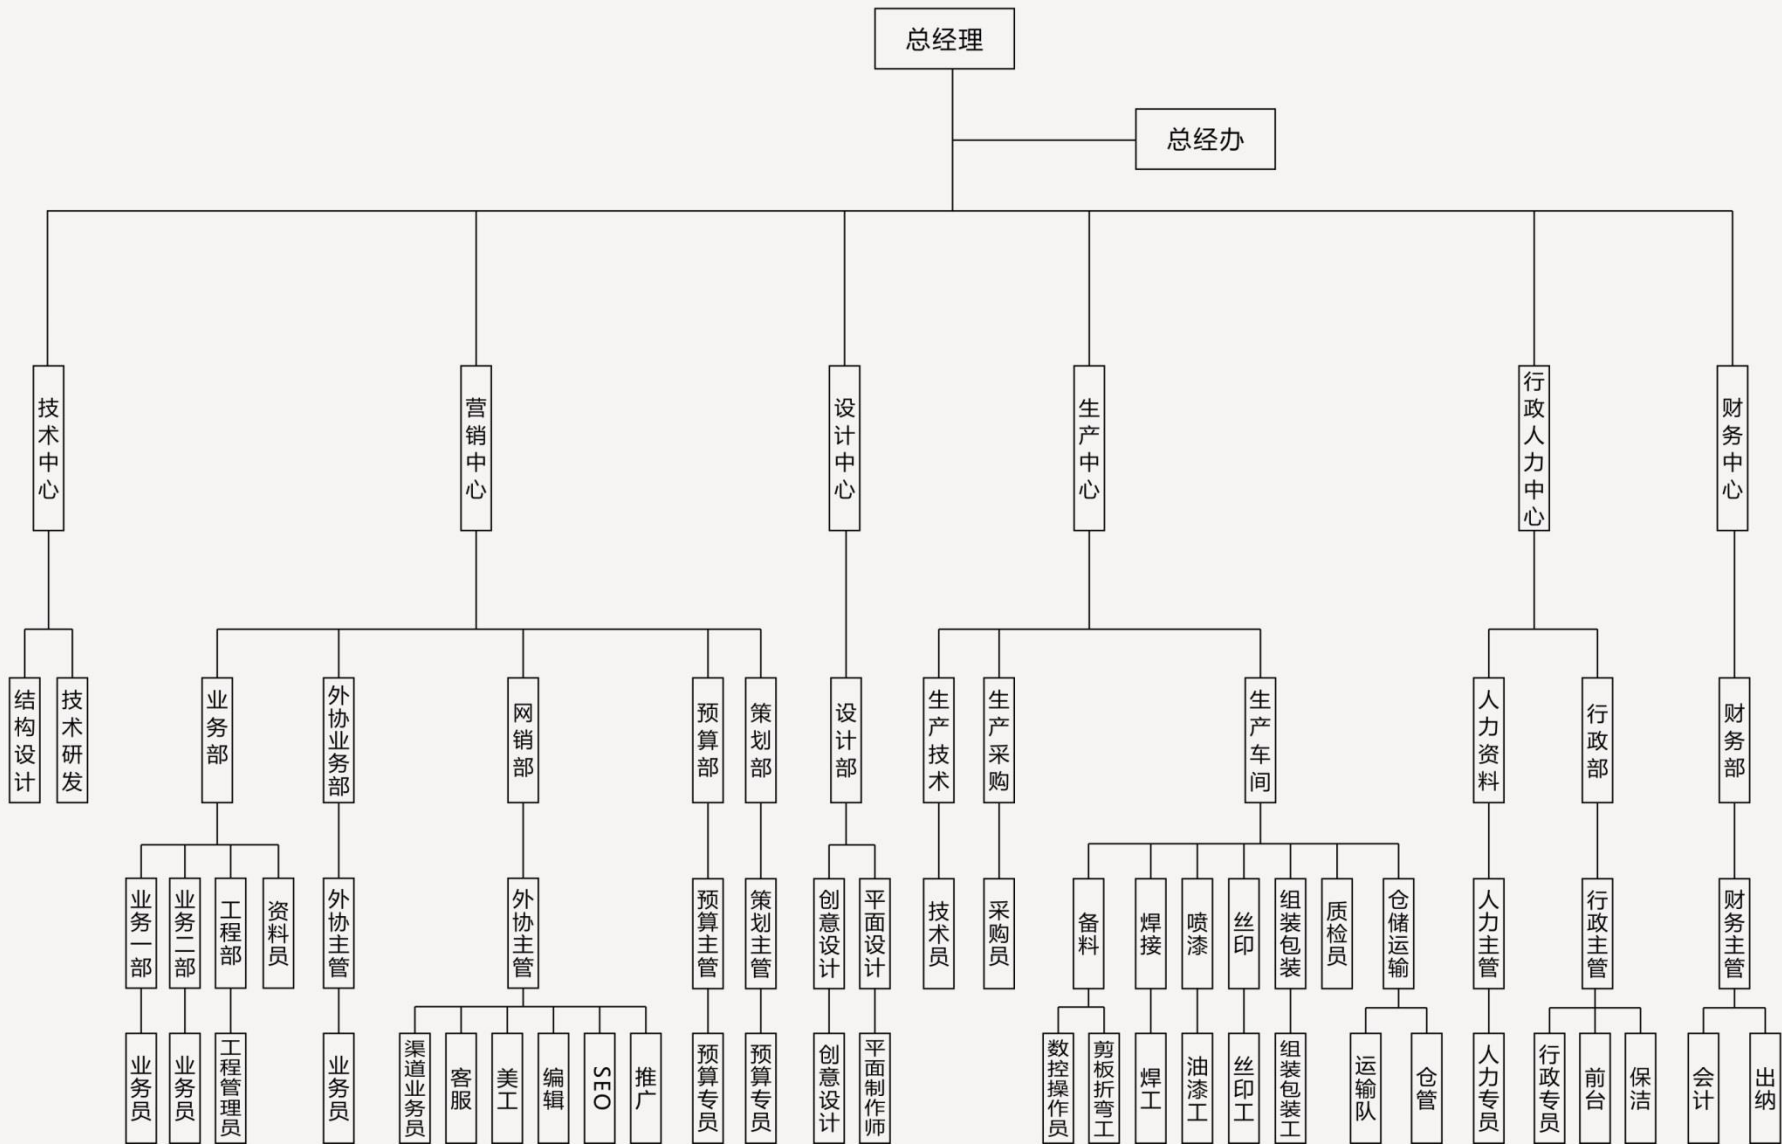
总经理

总经办

技术中心

营销中心

设计中心

生产中心

行政人力中心

财务中心

结构设计

技术研发

业务部

外协业务部

网销部

预算部

策划部

设计部

生产技术

生产采购

生产车间

人力资料

行政部

财务部

业务一部

业务二部

工程部

资料员

外协主管

外协主管

预算主管

策划主管

创意设计

平面设计

技术员

采购员

备料

焊接

喷漆

丝印

组装包装

质检员

仓储运输

人力主管

行政主管

财务主管

业务员

业务员

工程管理员

业务员

渠道业务员

客服

美工

编辑

SEO

推广

预算专员

预算专员

创意设计

平面制作师

数控操作员

剪板折弯工

焊工

油漆工

丝印工

组装包装工

运输队

仓管

人力专员

行政专员

前台

保洁

会计

出纳